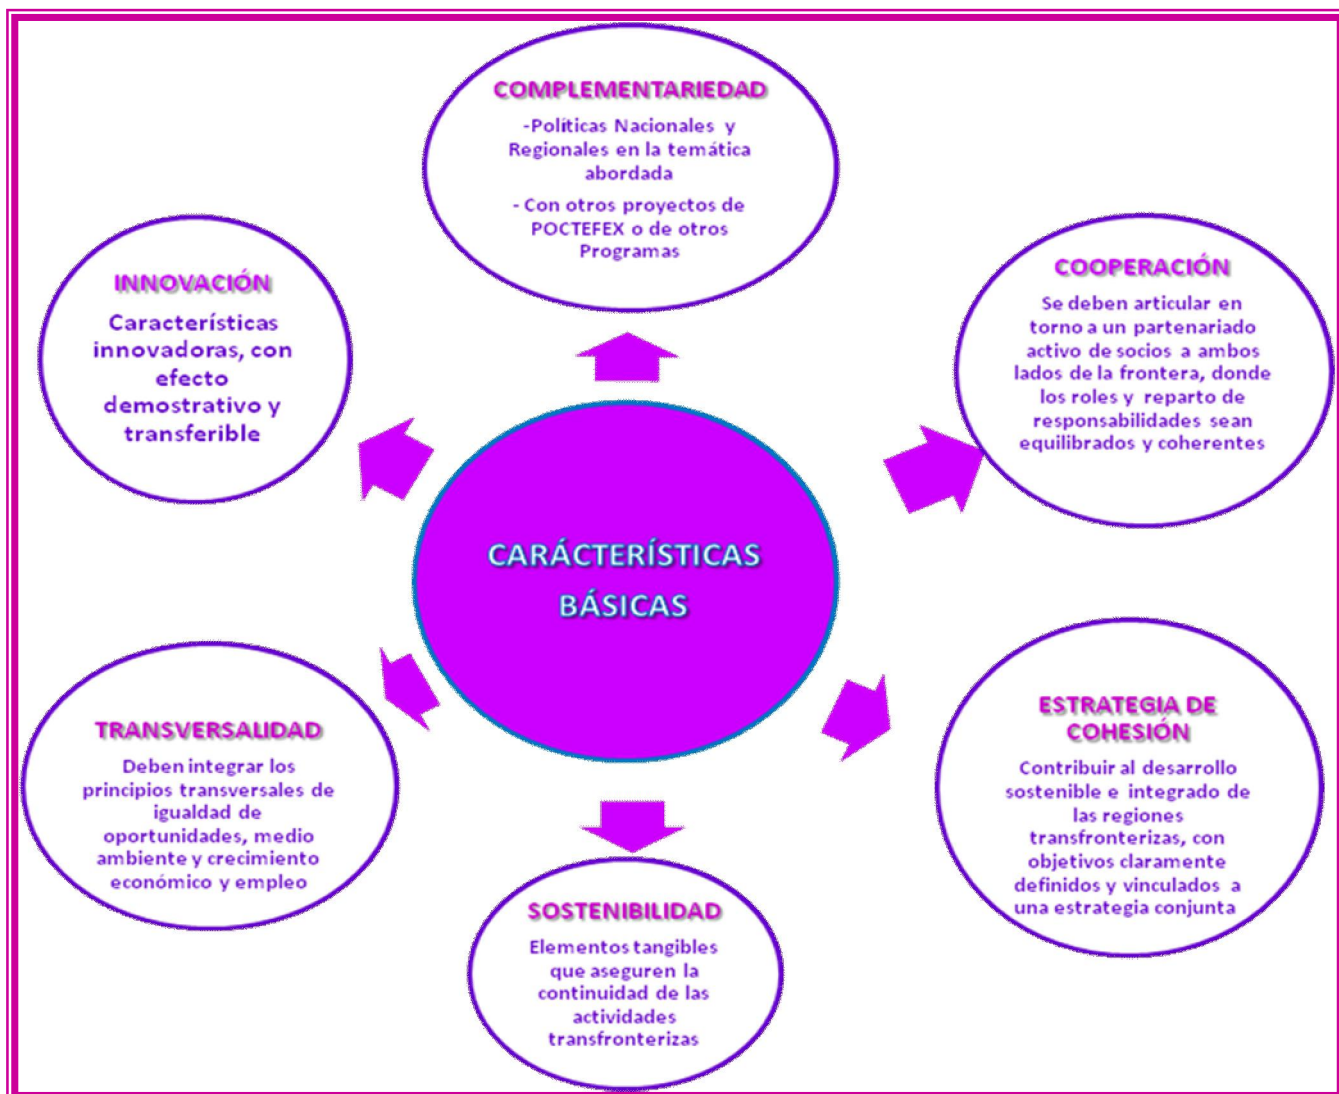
COMPLEMENTARIEDAD

-Políticas Nacionales y Regionales en la temática abordada

- Con otros proyectos de POCTEFEX o de otros Programas

INNOVACIÓN

Características innovadoras, con efecto demostrativo y transferible

COOPERACIÓN

Se deben articular en torno a un partenariado activo de socios a ambos lados de la frontera, donde los roles y reparto de responsabilidades sean equilibrados y coherentes

CARÁCTERÍSTICAS BÁSICAS

TRANSVERSALIDAD

Deben integrar los principios transversales de igualdad de oportunidades, medio ambiente y crecimiento económico y empleo

ESTRATEGIA DE COHESIÓN

Contribuir al desarrollo sostenible e integrado de las regiones transfronterizas, con objetivos claramente definidos y vinculados a una estrategia conjunta

SOSTENIBILIDAD

Elementos tangibles que aseguren la continuidad de las actividades transfronterizas